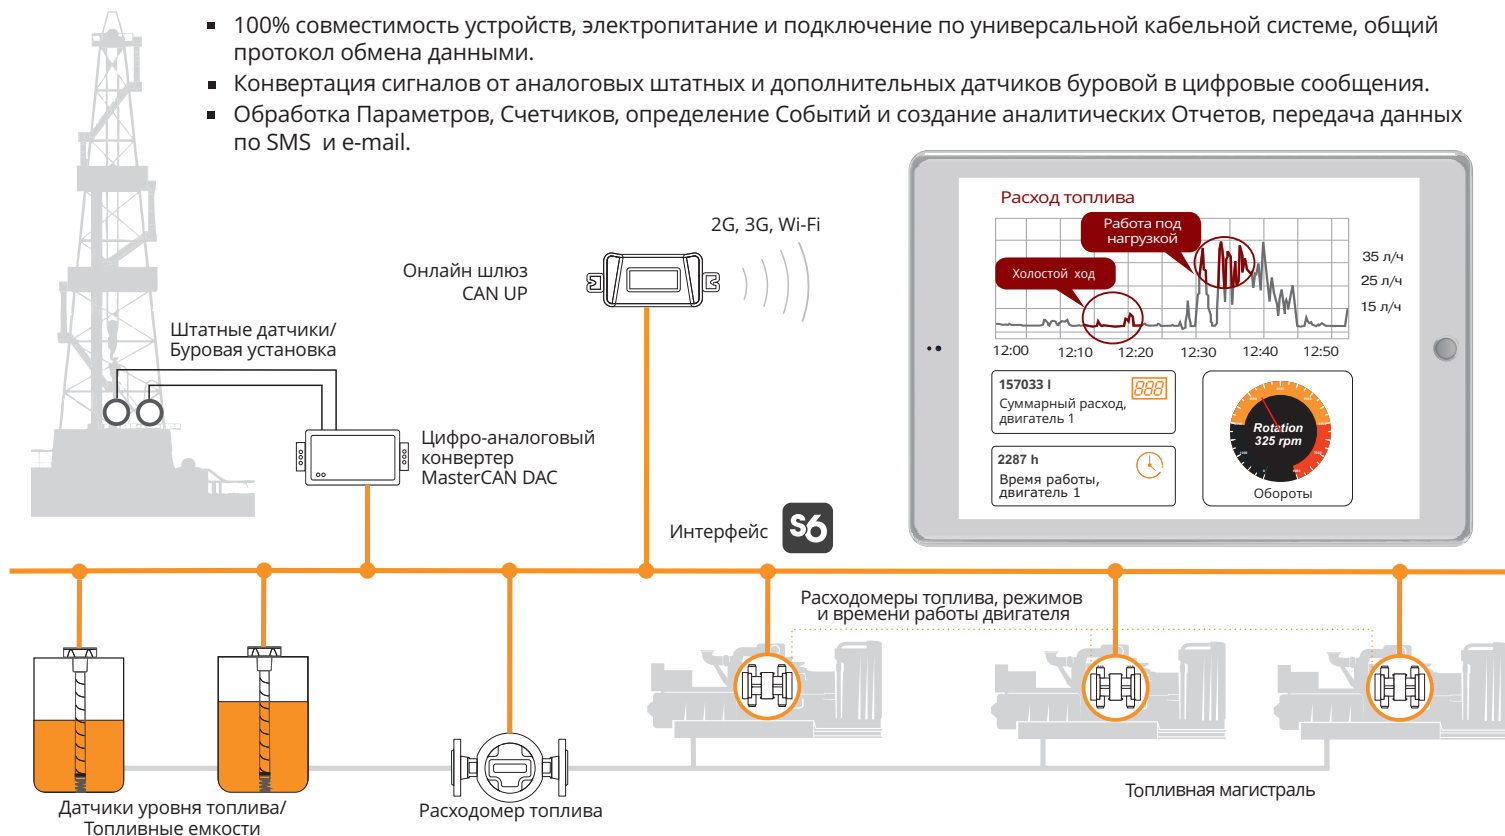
- 100% совместимость устройств, электропитание и подключение по универсальной кабельной системе, общий протокол обмена данными.
- Конвертация сигналов от аналоговых штатных и дополнительных датчиков буровой в цифровые сообщения.
- Обработка Параметров, Счетчиков, определение Событий и создание аналитических Отчетов, передача данных по SMS и e-mail.

Расход топлива

Работа под нагрузкой

Холостой ход

35 л/ч
25 л/ч
15 л/ч

12:00 12:10 12:20 12:30 12:40 12:50

157033 l
888
Суммарный расход, двигатель 1

2287 h
Время работы, двигатель 1

Rotation
325 rpm
Обороты

2G, 3G, Wi-Fi

Онлайн шлюз
CAN UP

Штатные датчики/
Буровая установка

Цифро-аналоговый конвертер
MasterCAN DAC

Интерфейс S6

Расходомеры топлива, режимов и времени работы двигателя

Датчики уровня топлива/
Топливные емкости

Расходомер топлива

Топливная магистраль